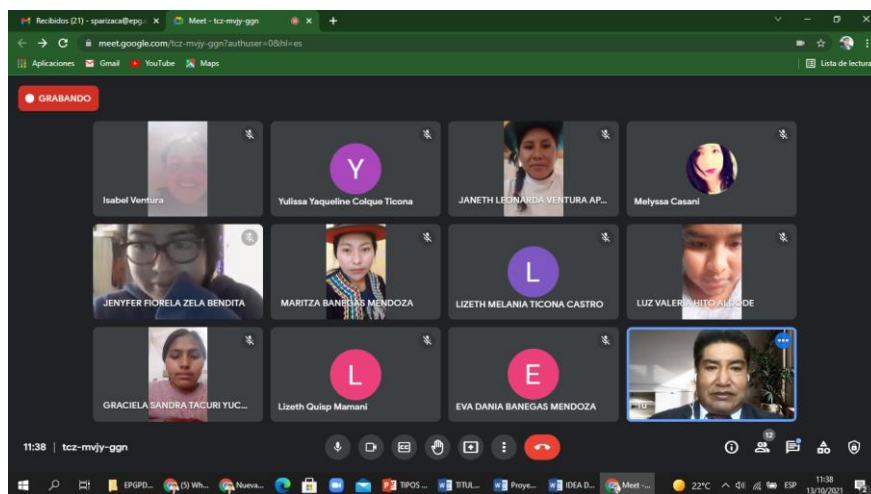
Recibidos (21) - sparizaca@epg... ×
Meet - tcz-mvjy-ggn ×
+
meet.google.com/tcz-mvjy-ggn?authuser=0&hl=es
Aplicaciones Gmail YouTube Maps
Lista de lectura

GRABANDO

Isabel Ventura
Y
Yulissa Yaqueline Colque Ticona
JANETH LEONARDA VENTURA AP...
Melyssa Casani
JENYFER FIORELA ZELA BENDITA
MARITZA BANEGAS MENDOZA
L
LIZETH MELANIA TICONA CASTRO
LUZ VALERIA HITO ALCODE
GRACIELA SANDRA TACURI YUC...
L
Lizeth Quisp Mamani
E
EVA DANIA BANEGAS MENDOZA
Tú

11:38 | tcz-mvjy-ggn
12

EPGPD... (5) Wh... Nueva... TIPOS ... TITUL... Proye... IDEA D... Meet -... 22°C ESP 11:38 13/10/2021